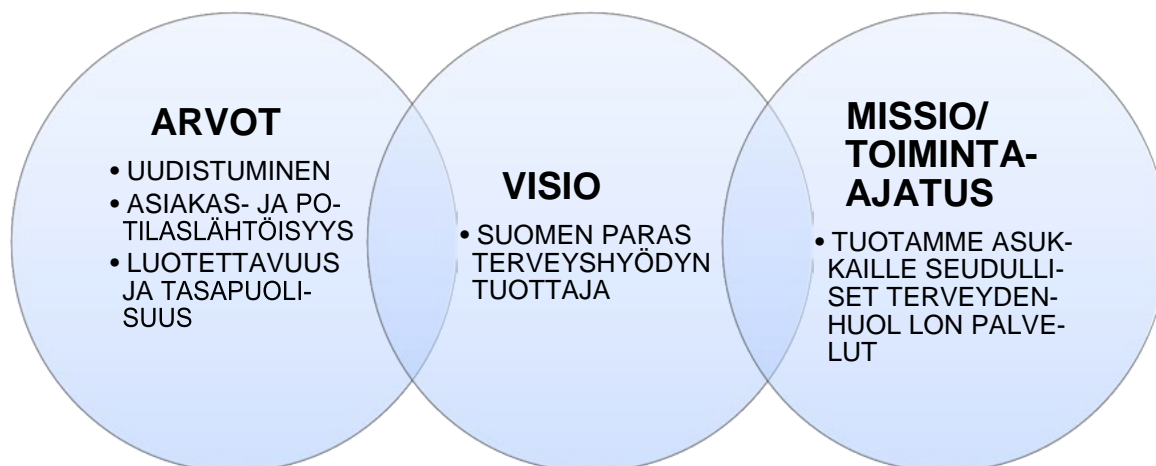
ARVOT

• UUDISTUMINEN
• ASIAKAS- JA POTILASLÄHTÖISYYS
• LUOTETTAVUUS JA TASAPUOLISUUS

VISIO

• SUOMEN PARAS TERVEYSHYÖDYN TUOTTAJA

MISSIO/ TOIMINTAAJATUS

• TUOTAMME ASUKKAILLE SEUDULLISET TERVEYDENHUOL LON PALVELUT